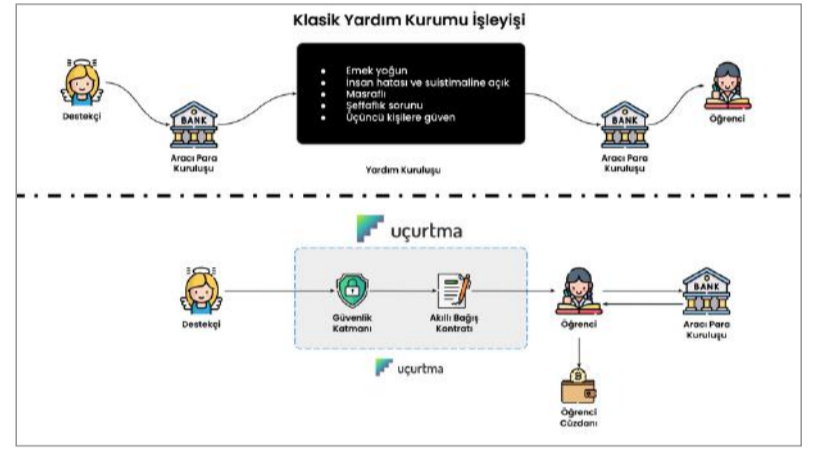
Klasik Yardım Kurumu İşleyişi

Destekçi

BANK

Aracı Para Kuruluşu

- Emek yoğun
- İnsan hatası ve suistimaline açık
- Masraflı
- Şeffaflık sorunu
- Üçüncü kişilere güven

Yardım Kuruluşu

BANK

Aracı Para Kuruluşu

Öğrenci

uçurtma

Destekçi

Güvenlik Katmanı

Akıllı Bağış Kontratı

Öğrenci

BANK

Aracı Para Kuruluşu

uçurtma

Öğrenci Cüzdanı